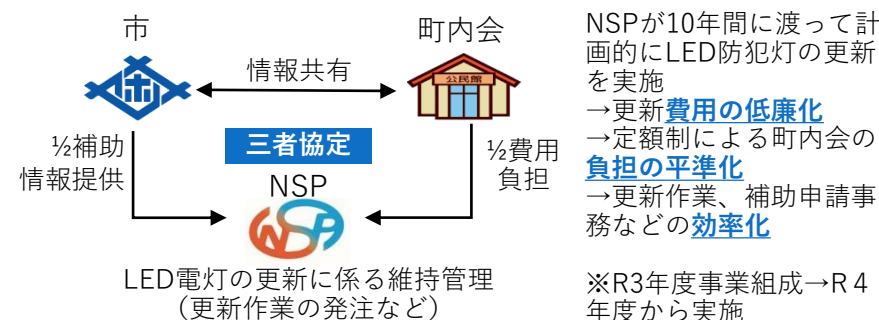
市

町内会

公民館

情報共有

½補助
情報提供

三者協定

½費用
負担

NSP

LED電灯の更新に係る維持管理
（更新作業の発注など）

NSPが10年間に渡って計画的にLED防犯灯の更新を実施
→更新費用の低廉化
→定額制による町内会の負担の平準化
→更新作業、補助申請事務などの効率化

※R3年度事業組成→R４年度から実施